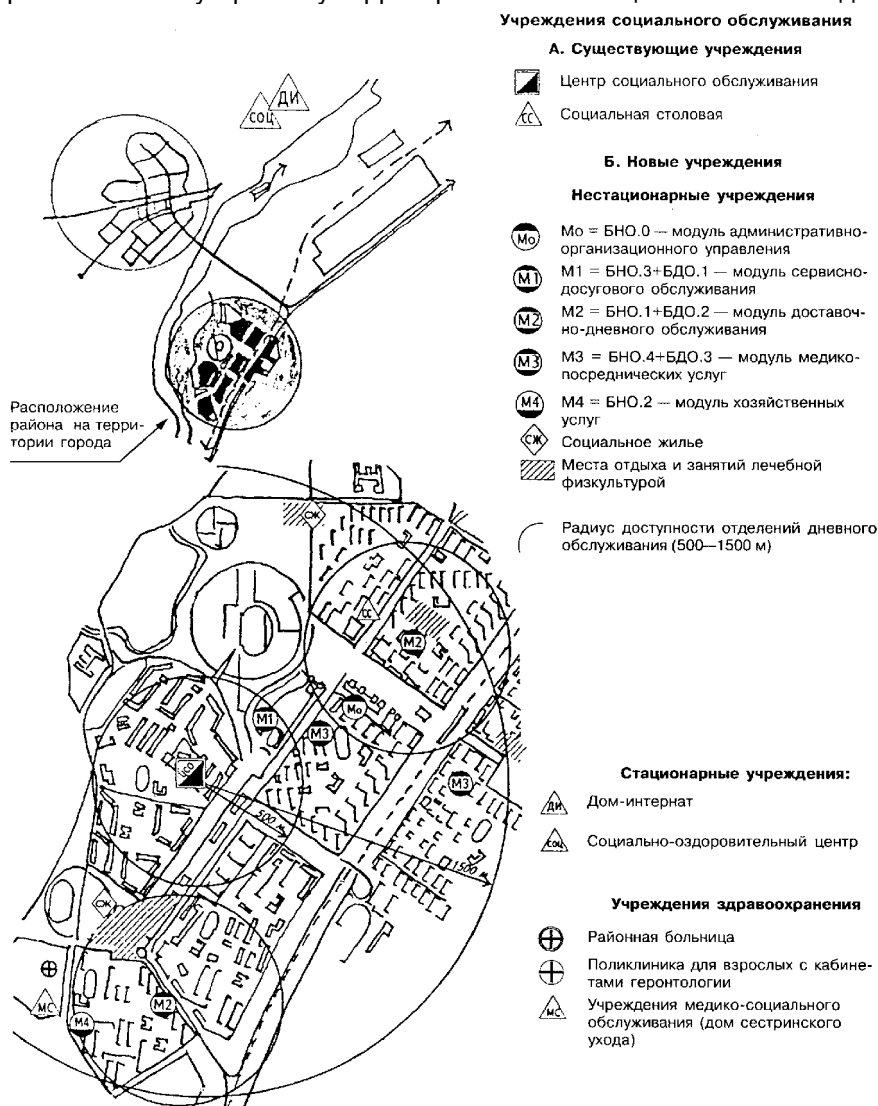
Учреждения социального обслуживания

А. Существующие учреждения

Центр социального обслуживания

СС Социальная столовая

Б. Новые учреждения

Нестационарные учреждения

Mo Мо = БНО.0 — модуль административно-организационного управления

M1 М1 = БНО.3+БДО.1 — модуль сервисно-досугового обслуживания

M2 М2 = БНО.1+БДО.2 — модуль доставочно-дневного обслуживания

M3 М3 = БНО.4+БДО.3 — модуль медико-посреднических услуг

M4 М4 = БНО.2 — модуль хозяйственных услуг

СЖ Социальное жилье

Места отдыха и занятий лечебной физкультурой

Радиус доступности отделений дневного обслуживания (500—1500 м)

Стационарные учреждения:

ДИ Дом-интернат

СОЦ Социально-оздоровительный центр

Учреждения здравоохранения

Районная больница

Поликлиника для взрослых с кабинетами геронтологии

МС Учреждения медико-социального обслуживания (дом сестринского ухода)

ДИ

СОЦ

Расположение района на территории города

СЖ

СС

M2

Mo

M1

M3

ЦСО

500

M3

1500

СЖ

МС

M2

M4